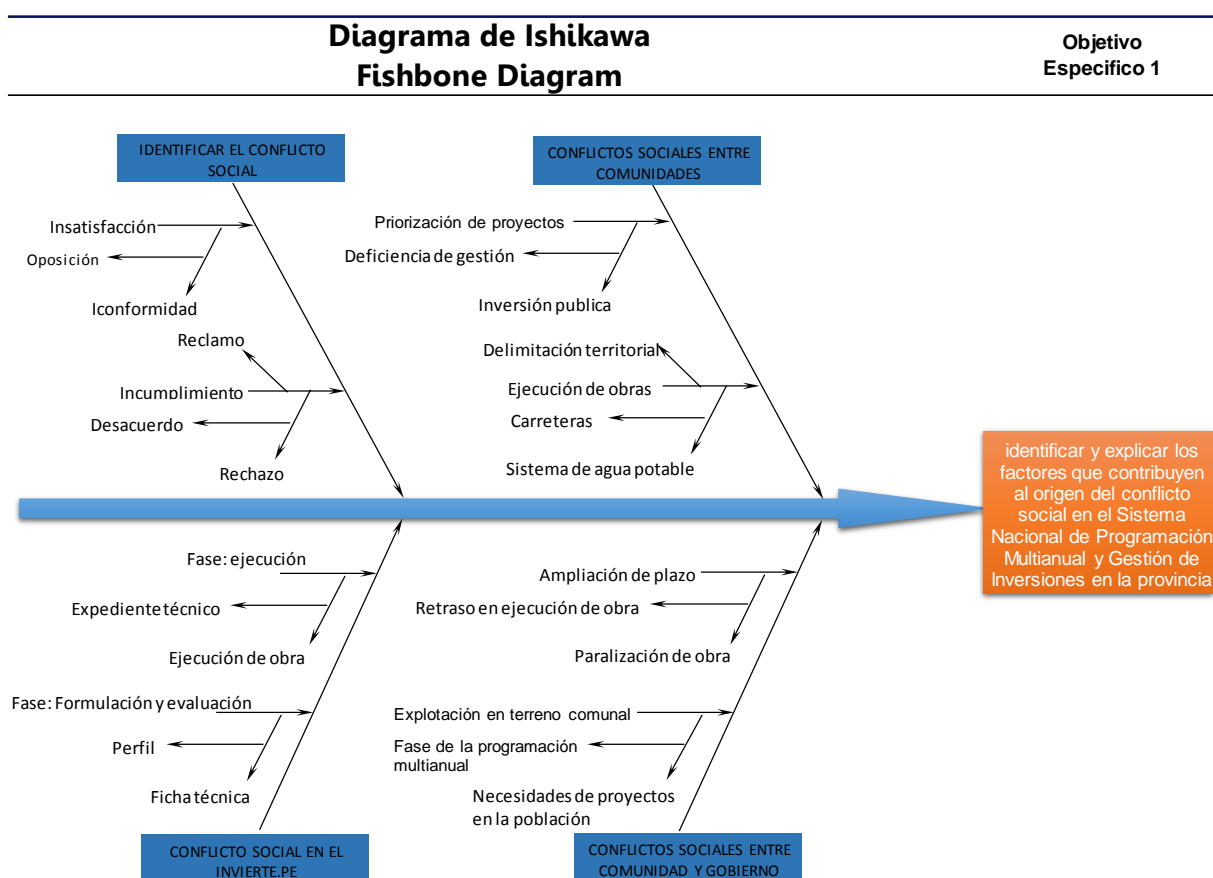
Diagrama de Ishikawa
Fishbone Diagram

Objetivo
Especifico 1

IDENTIFICAR EL CONFLICTO SOCIAL

Insatisfacción
Oposición
Iconformidad
Reclamo
Incumplimiento
Desacuerdo
Rechazo

CONFLICTOS SOCIALES ENTRE COMUNIDADES

Priorización de proyectos
Deficiencia de gestión
Inversión publica
Delimitación territorial
Ejecución de obras
Carreteras
Sistema de agua potable

identificar y explicar los factores que contribuyen al origen del conflicto social en el Sistema Nacional de Programación Multianual y Gestión de Inversiones en la provincia

Fase: ejecución
Expediente técnico
Ejecución de obra
Fase: Formulación y evaluación
Perfil
Ficha técnica

CONFLICTO SOCIAL EN EL INVIERTE.PE

Ampliación de plazo
Retraso en ejecución de obra
Paralización de obra
Explotación en terreno comunal
Fase de la programación multianual
Necesidades de proyectos en la población

CONFLICTOS SOCIALES ENTRE COMUNIDAD Y GOBIERNO